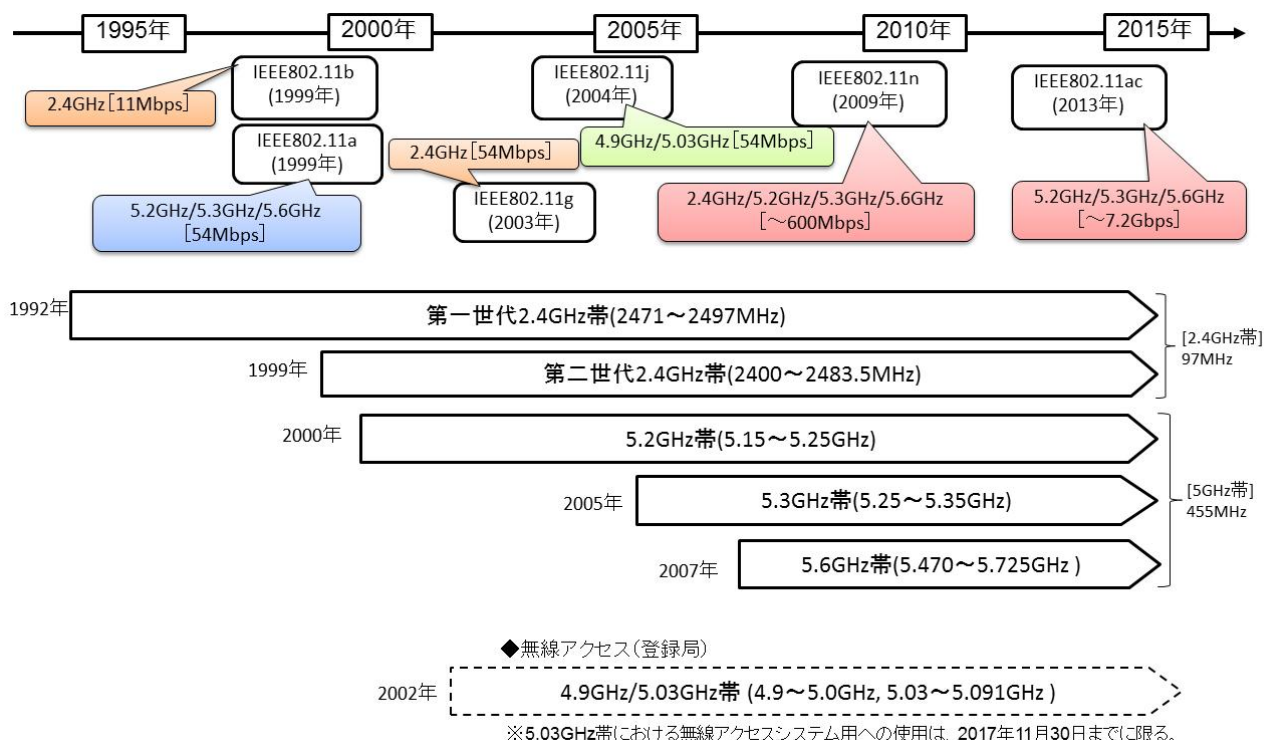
1995年
2000年
2005年
2010年
2015年

2.4GHz［11Mbps］

IEEE802.11b
(1999年)

IEEE802.11a
(1999年)

5.2GHz/5.3GHz/5.6GHz
［54Mbps］

2.4GHz［54Mbps］

IEEE802.11g
(2003年)

IEEE802.11j
(2004年)

4.9GHz/5.03GHz［54Mbps］

IEEE802.11n
(2009年)

2.4GHz/5.2GHz/5.3GHz/5.6GHz
［～600Mbps］

IEEE802.11ac
(2013年)

5.2GHz/5.3GHz/5.6GHz
［～7.2Gbps］

1992年 第一世代2.4GHz帯(2471～2497MHz)

1999年 第二世代2.4GHz帯(2400～2483.5MHz)

[2.4GHz帯]
97MHz

2000年 5.2GHz帯(5.15～5.25GHz)

2005年 5.3GHz帯(5.25～5.35GHz)

2007年 5.6GHz帯(5.470～5.725GHz )

[5GHz帯]
455MHz

◆無線アクセス（登録局）

2002年 4.9GHz/5.03GHz帯 (4.9～5.0GHz, 5.03～5.091GHz )

※5.03GHz帯における無線アクセスシステム用への使用は，2017年11月30日までに限る。